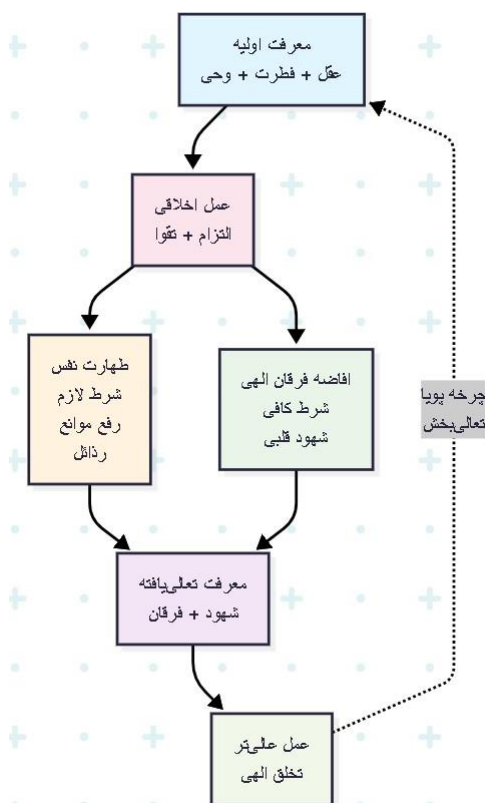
معرفت اولیه
عقل + فطرت + وحی

عمل اخلاقی
التزام + تقوا

طهارت نفس
شرط لازم
رفع موانع
رذائل

افاضه فرقان الهی
شرط کافی
شهود قلبی

چرخه پویا
تعالی‌بخش

معرفت تعالی‌یافته
شهود + فرقان

عمل عالی‌تر
تخلق الهی